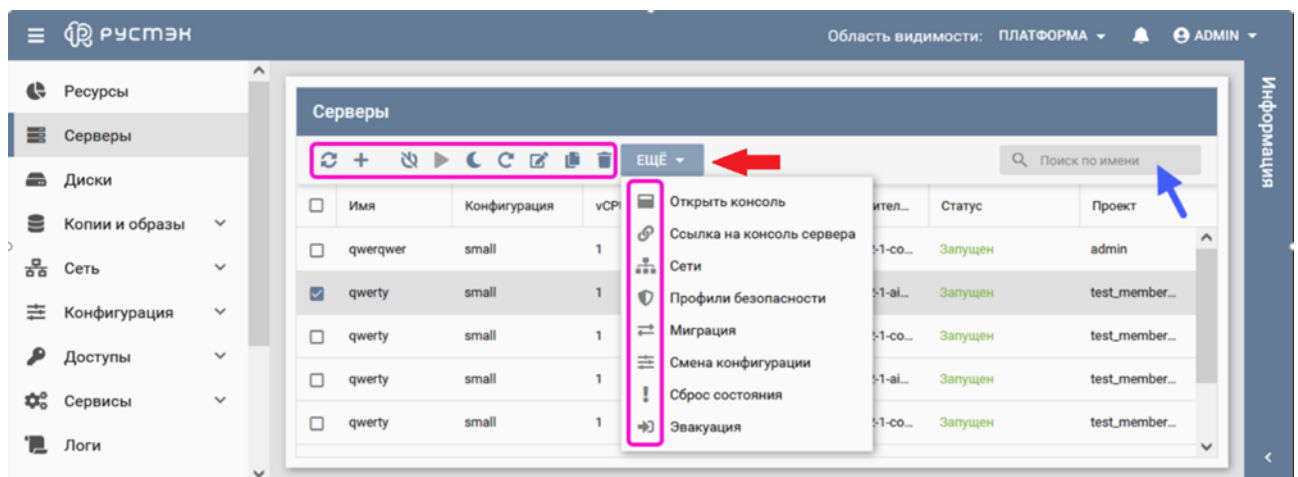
РУСТЭК

Область видимости: ПЛАТФОРМА ▾ ADMIN ▾

Ресурсы
Серверы
Диски
Копии и образы
Сеть
Конфигурация
Доступы
Сервисы
Логи

Серверы

ЕЩЁ ▾

Поиск по имени

Открыть консоль
Ссылка на консоль сервера
Сети
Профили безопасности
Миграция
Смена конфигурации
Сброс состояния
Эвакуация

| | Имя | Конфигурация | vCP | ител... | Статус | Проект |
|---|---|---|---|---|---|---|
| | qwerqwer | small | 1 | -1-co... | Запущен | admin |
| | qwerty | small | 1 | -1-ai... | Запущен | test_member... |
| | qwerty | small | 1 | -1-co... | Запущен | test_member... |
| | qwerty | small | 1 | -1-ai... | Запущен | test_member... |
| | qwerty | small | 1 | -1-co... | Запущен | test_member... |

Информация